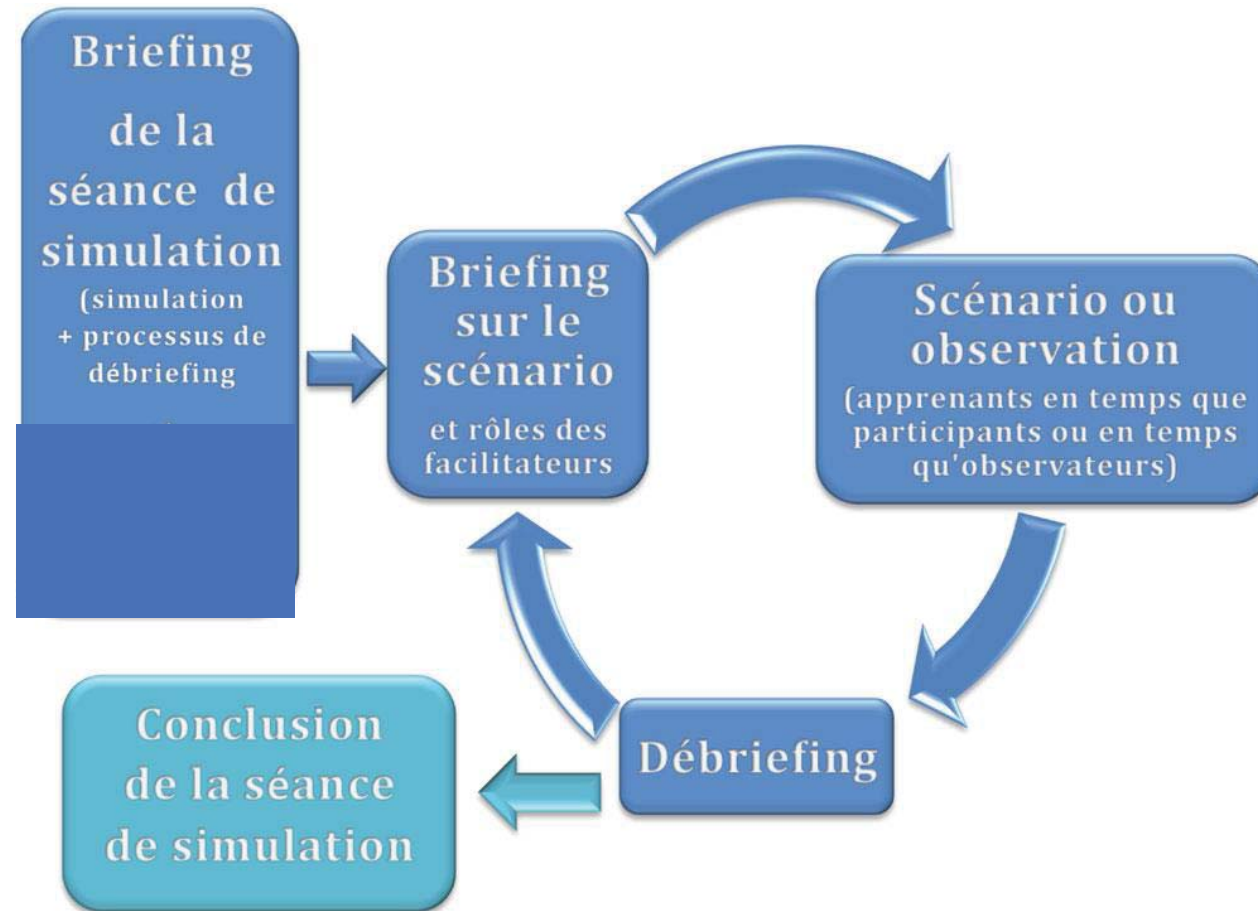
Briefing
de la séance de simulation
(simulation + processus de débriefing

Briefing sur le scénario
et rôles des facilitateurs

Scénario ou observation
(apprenants en temps que participants ou en temps qu'observateurs)

Débriefing

Conclusion de la séance de simulation